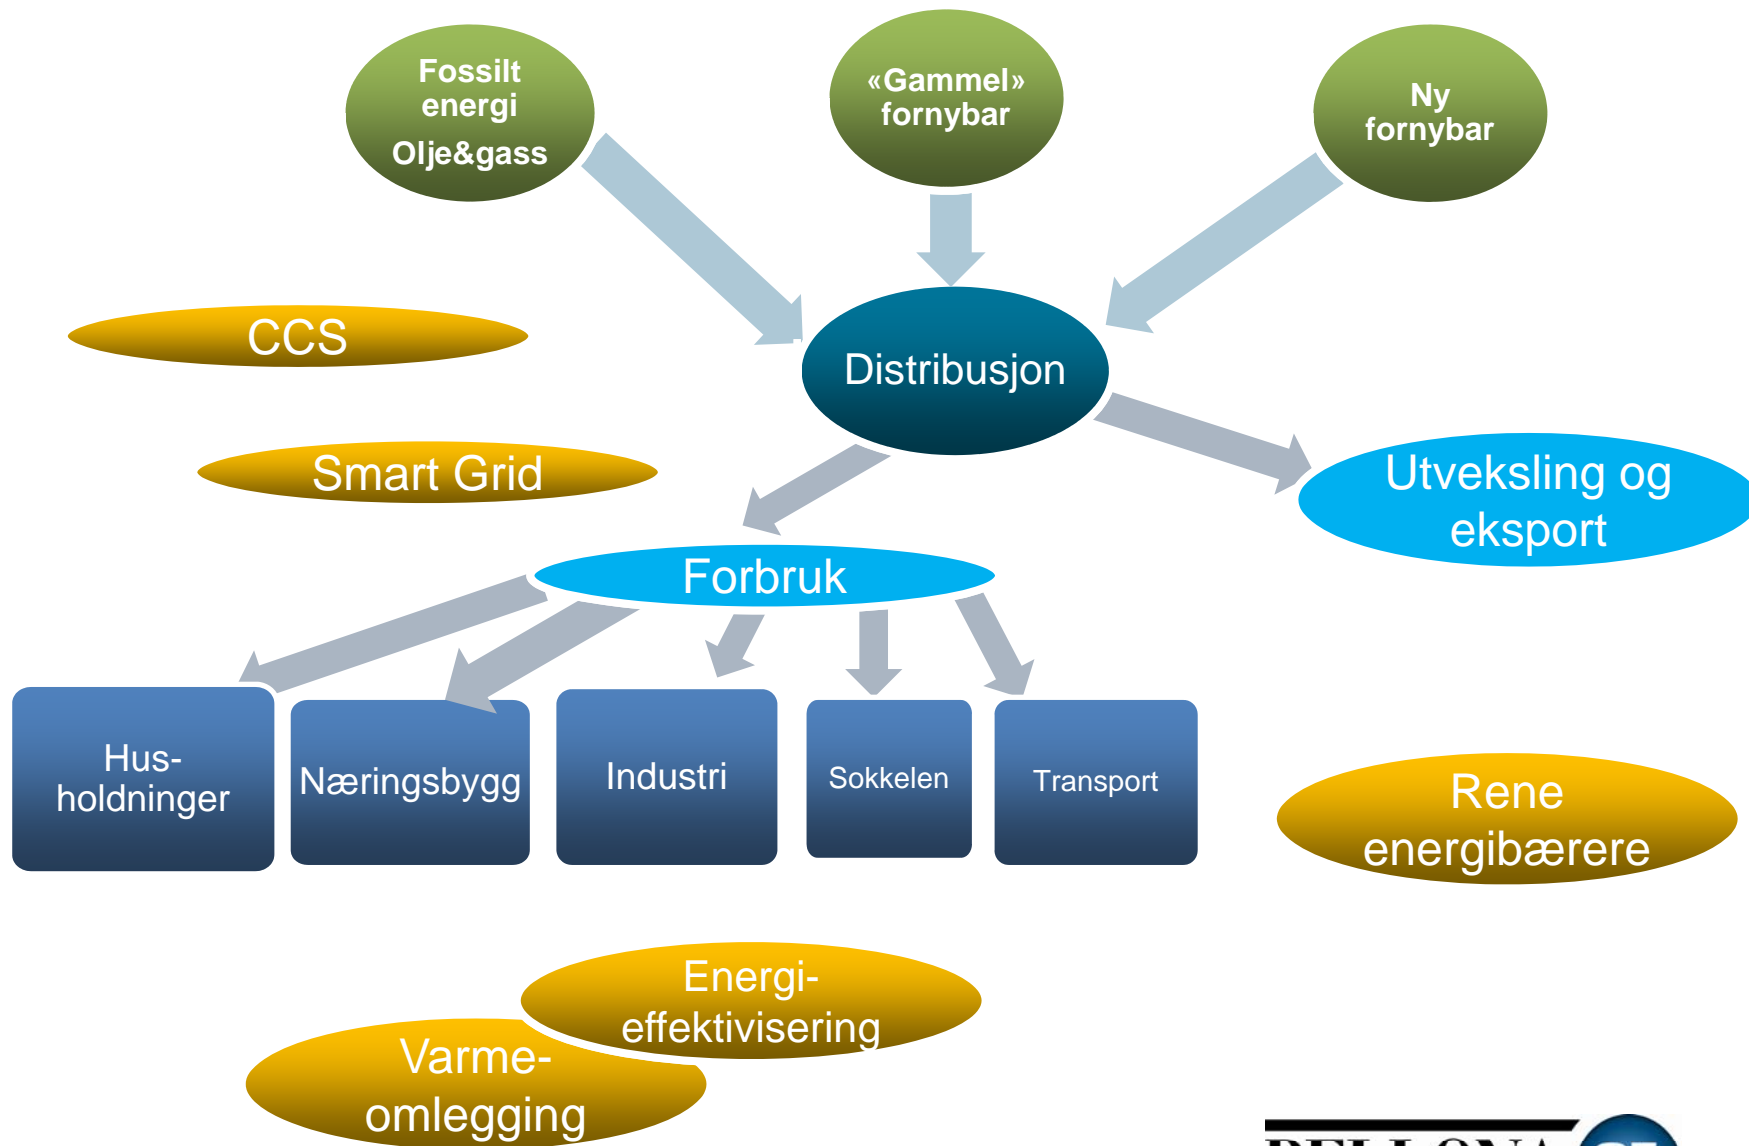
Fossilt energi
Olje&gass

«Gammel» fornybar

Ny fornybar

CCS

Distribusjon

Smart Grid

Utveksling og eksport

Forbruk

Hus-holdninger

Næringsbygg

Industri

Sokkelen

Transport

Rene energibærere

Energi-effektivisering

Varme-omlegging

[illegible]